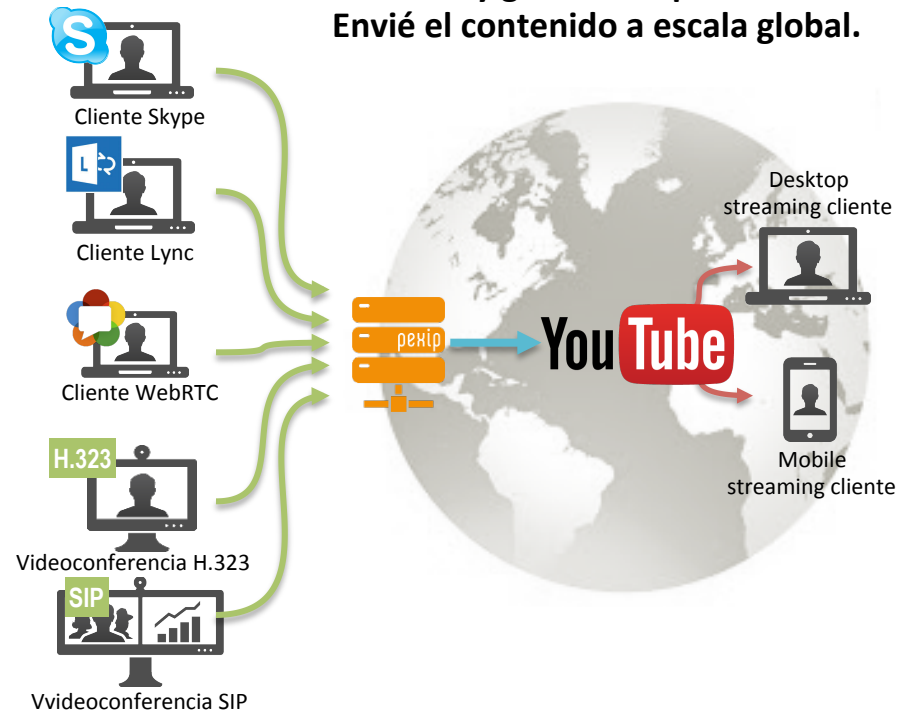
Envié el contenido a escala global.

Cliente Skype

Cliente Lync

Cliente WebRTC

H.323

Videoconferencia H.323

SIP

Vvideoconferencia SIP

pexip

YouTube

Desktop streaming cliente

Mobile streaming cliente